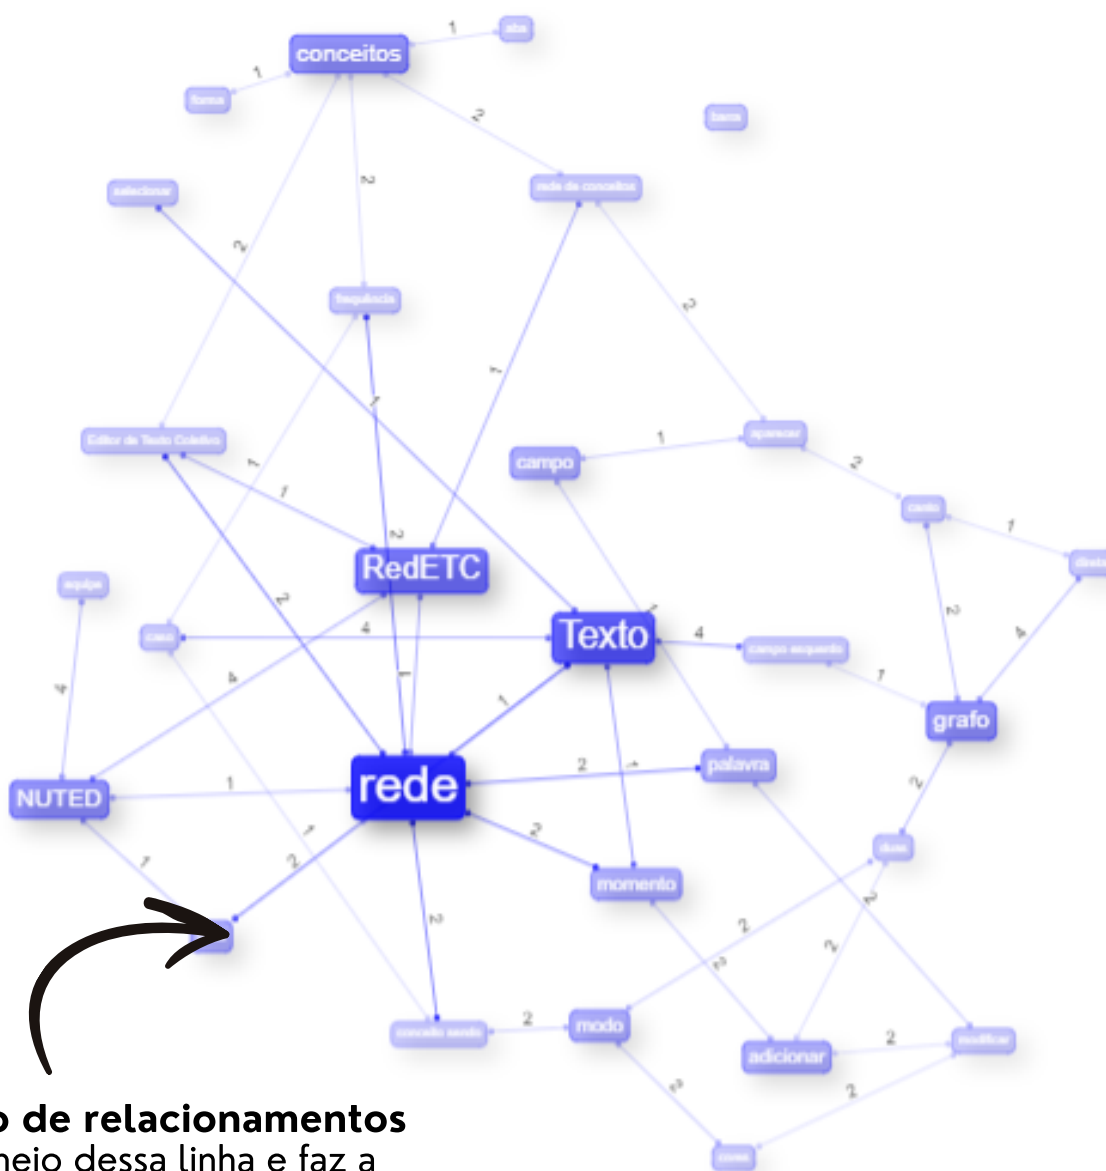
conceitos
1
aba
1
forma
2
base
selecionar
rede de conceitos
2
2
frequência
3
1
1
Editor de Texto Coletivo
1
campo
1
aparecer
1
2
2
canto
1
RedETC
distâ
equipe
2
caso
4
Texto
4
campo esquerdo
2
4
4
4
1
1
grafo
1
1
NUTED
1
rede
2
palavra
2
1
2
2
1
2
duas
momento
2
2
3
2
2
modo
2
conceito sendo
adicionar
2
modificar
3
2
como
o de relacionamentos
meio dessa linha e faz a